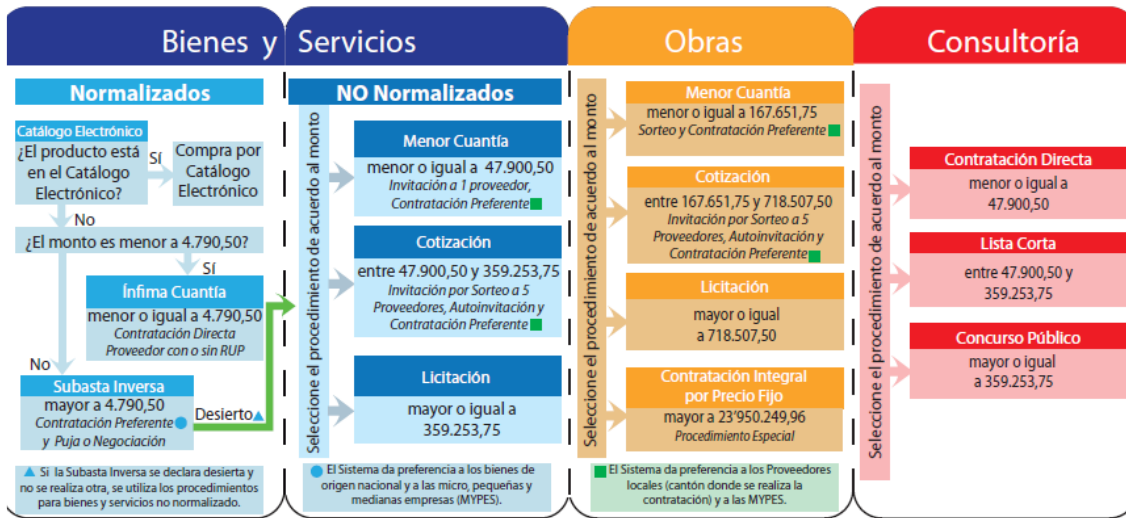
Bienes y Servicios

Normalizados

Catálogo Electrónico
¿El producto está en el Catálogo Electrónico?
SÍ
Compra por Catálogo Electrónico
No
¿El monto es menor a 4.790,50?
SÍ
Ínfima Cuantía
menor o igual a 4.790,50
Contratación Directa
Proveedor con o sin RUP
No
Subasta Inversa
mayor a 4.790,50
Contratación Preferente y Puja o Negociación
Desierto

Si la Subasta Inversa se declara desierta y no se realiza otra, se utiliza los procedimientos para bienes y servicios no normalizado.

NO Normalizados

Seleccione el procedimiento de acuerdo al monto

Menor Cuantía
menor o igual a 47.900,50
Invitación a 1 proveedor, Contratación Preferente

Cotización
entre 47.900,50 y 359.253,75
Invitación por Sorteo a 5 Proveedores, Autoinvitación y Contratación Preferente

Licitación
mayor o igual a 359.253,75

El Sistema da preferencia a los bienes de origen nacional y a las micro, pequeñas y medianas empresas (MYPES).

Obras

Seleccione el procedimiento de acuerdo al monto

Menor Cuantía
menor o igual a 167.651,75
Sorteo y Contratación Preferente

Cotización
entre 167.651,75 y 718.507,50
Invitación por Sorteo a 5 Proveedores, Autoinvitación y Contratación Preferente

Licitación
mayor o igual a 718.507,50

Contratación Integral por Precio Fijo
mayor a 23'950.249,96
Procedimiento Especial

El Sistema da preferencia a los Proveedores locales (cantón donde se realiza la contratación) y a las MYPES.

Consultoría

Seleccione el procedimiento de acuerdo al monto

Contratación Directa
menor o igual a 47.900,50

Lista Corta
entre 47.900,50 y 359.253,75

Concurso Público
mayor o igual a 359.253,75